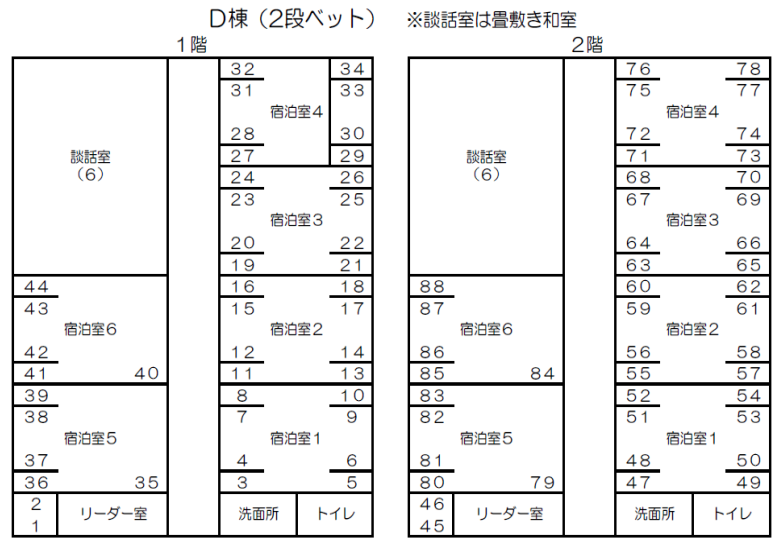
D棟（2段ベット）　※談話室は畳敷き和室

1階

談話室
（6）

32 34
31 33
宿泊室4
28 30
27 29

24 26
23 25
宿泊室3
20 22
19 21

44
43
宿泊室6
42
41 40

16 18
15 17
宿泊室2
12 14
11 13

39
38
宿泊室5
37
36 35

8 10
7 9
宿泊室1
4 6
3 5

2
1
リーダー室
洗面所
トイレ

2階

談話室
（6）

76 78
75 77
宿泊室4
72 74
71 73

68 70
67 69
宿泊室3
64 66
63 65

88
87
宿泊室6
86
85 84

60 62
59 61
宿泊室2
56 58
55 57

83
82
宿泊室5
81
80 79

52 54
51 53
宿泊室1
48 50
47 49

46
45
リーダー室
洗面所
トイレ